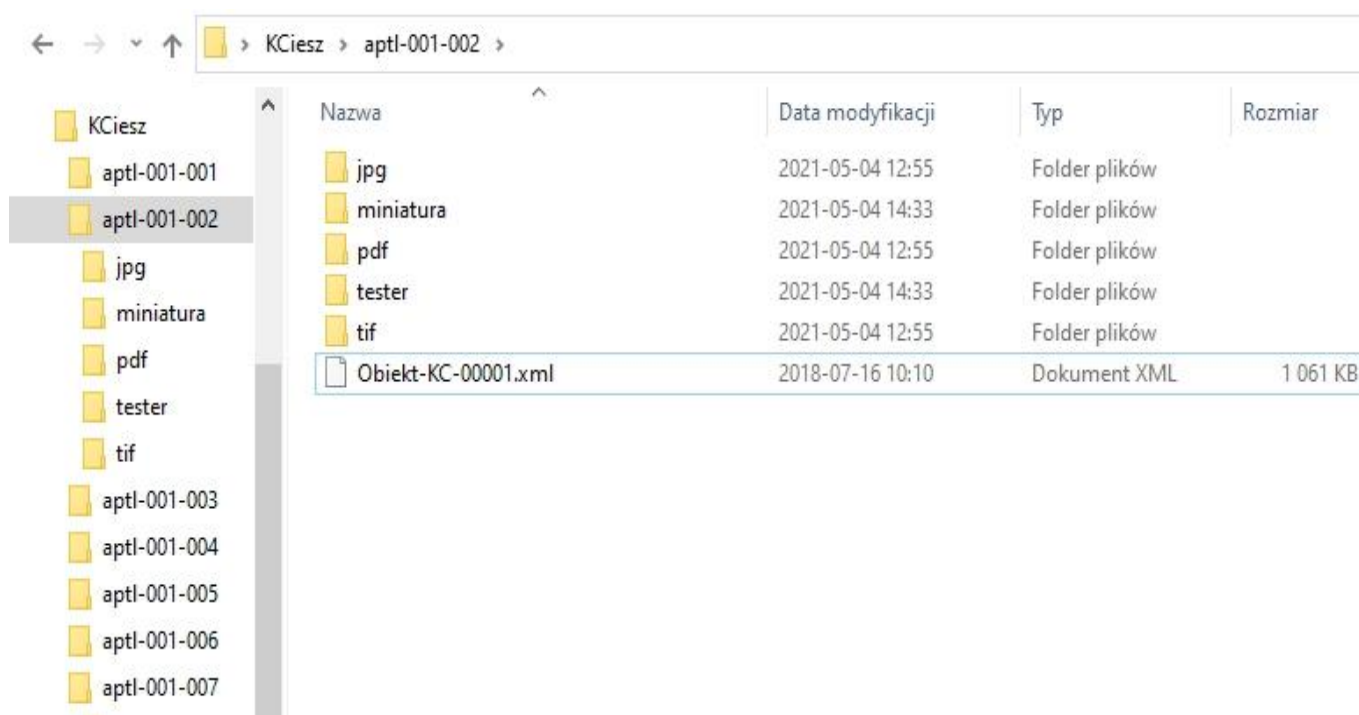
> KCiesz > aptl-001-002 >

KCiesz
aptl-001-001
aptl-001-002
jpg
miniatura
pdf
tester
tif
aptl-001-003
aptl-001-004
aptl-001-005
aptl-001-006
aptl-001-007

| Nazwa | Data modyfikacji | Typ | Rozmiar |
|---|---|---|---|
| jpg | 2021-05-04 12:55 | Folder plików | |
| miniatura | 2021-05-04 14:33 | Folder plików | |
| pdf | 2021-05-04 12:55 | Folder plików | |
| tester | 2021-05-04 14:33 | Folder plików | |
| tif | 2021-05-04 12:55 | Folder plików | |
| Obiekt-KC-00001.xml | 2018-07-16 10:10 | Dokument XML | 1 061 KB |